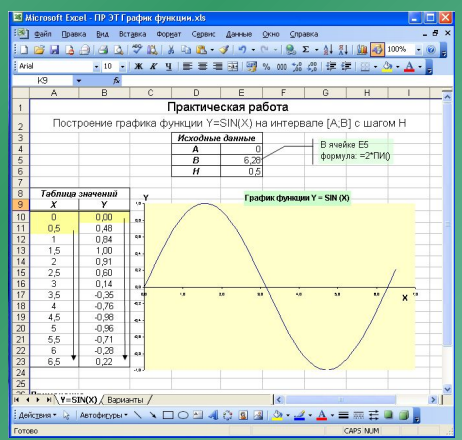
Microsoft Excel - ПР ЭТ График функции.xls

Файл Правка Вид Вставка Формат Сервис Данные Окно Справка

100%

Arial 10 Ж К Ч

K9 fx

| | A | B | C | D | E | F | G | H | I |
|---|---|---|---|---|---|---|---|---|---|
| 1 | | | | Практическая работа | | | | | |
| 2 | | Построение графика функции Y=SIN(X) на интервале [A;B] с шагом H | | | | | | | |
| 3 | | | | Исходные данные | | | | | |
| 4 | | | | A | 0 | | | | |
| 5 | | | | B | 6,28 | | | | |
| 6 | | | | H | 0,5 | | | | |
| 8 | Таблица значений | | | | | | | | |
| 9 | X | Y | | | | | | | |
| 10 | 0 | 0,00 | | | | | | | |
| 11 | 0,5 | 0,48 | | | | | | | |
| 12 | 1 | 0,84 | | | | | | | |
| 13 | 1,5 | 1,00 | | | | | | | |
| 14 | 2 | 0,91 | | | | | | | |
| 15 | 2,5 | 0,60 | | | | | | | |
| 16 | 3 | 0,14 | | | | | | | |
| 17 | 3,5 | -0,35 | | | | | | | |
| 18 | 4 | -0,76 | | | | | | | |
| 19 | 4,5 | -0,98 | | | | | | | |
| 20 | 5 | -0,96 | | | | | | | |
| 21 | 5,5 | -0,71 | | | | | | | |
| 22 | 6 | -0,28 | | | | | | | |
| 23 | 6,5 | 0,22 | | | | | | | |

В ячейке E5 формула: =2*ПИ()

График функции Y = SIN (X)

Y

X

Y=SIN(X) Варианты

Действия Автофигуры

Готово CAPS NUM